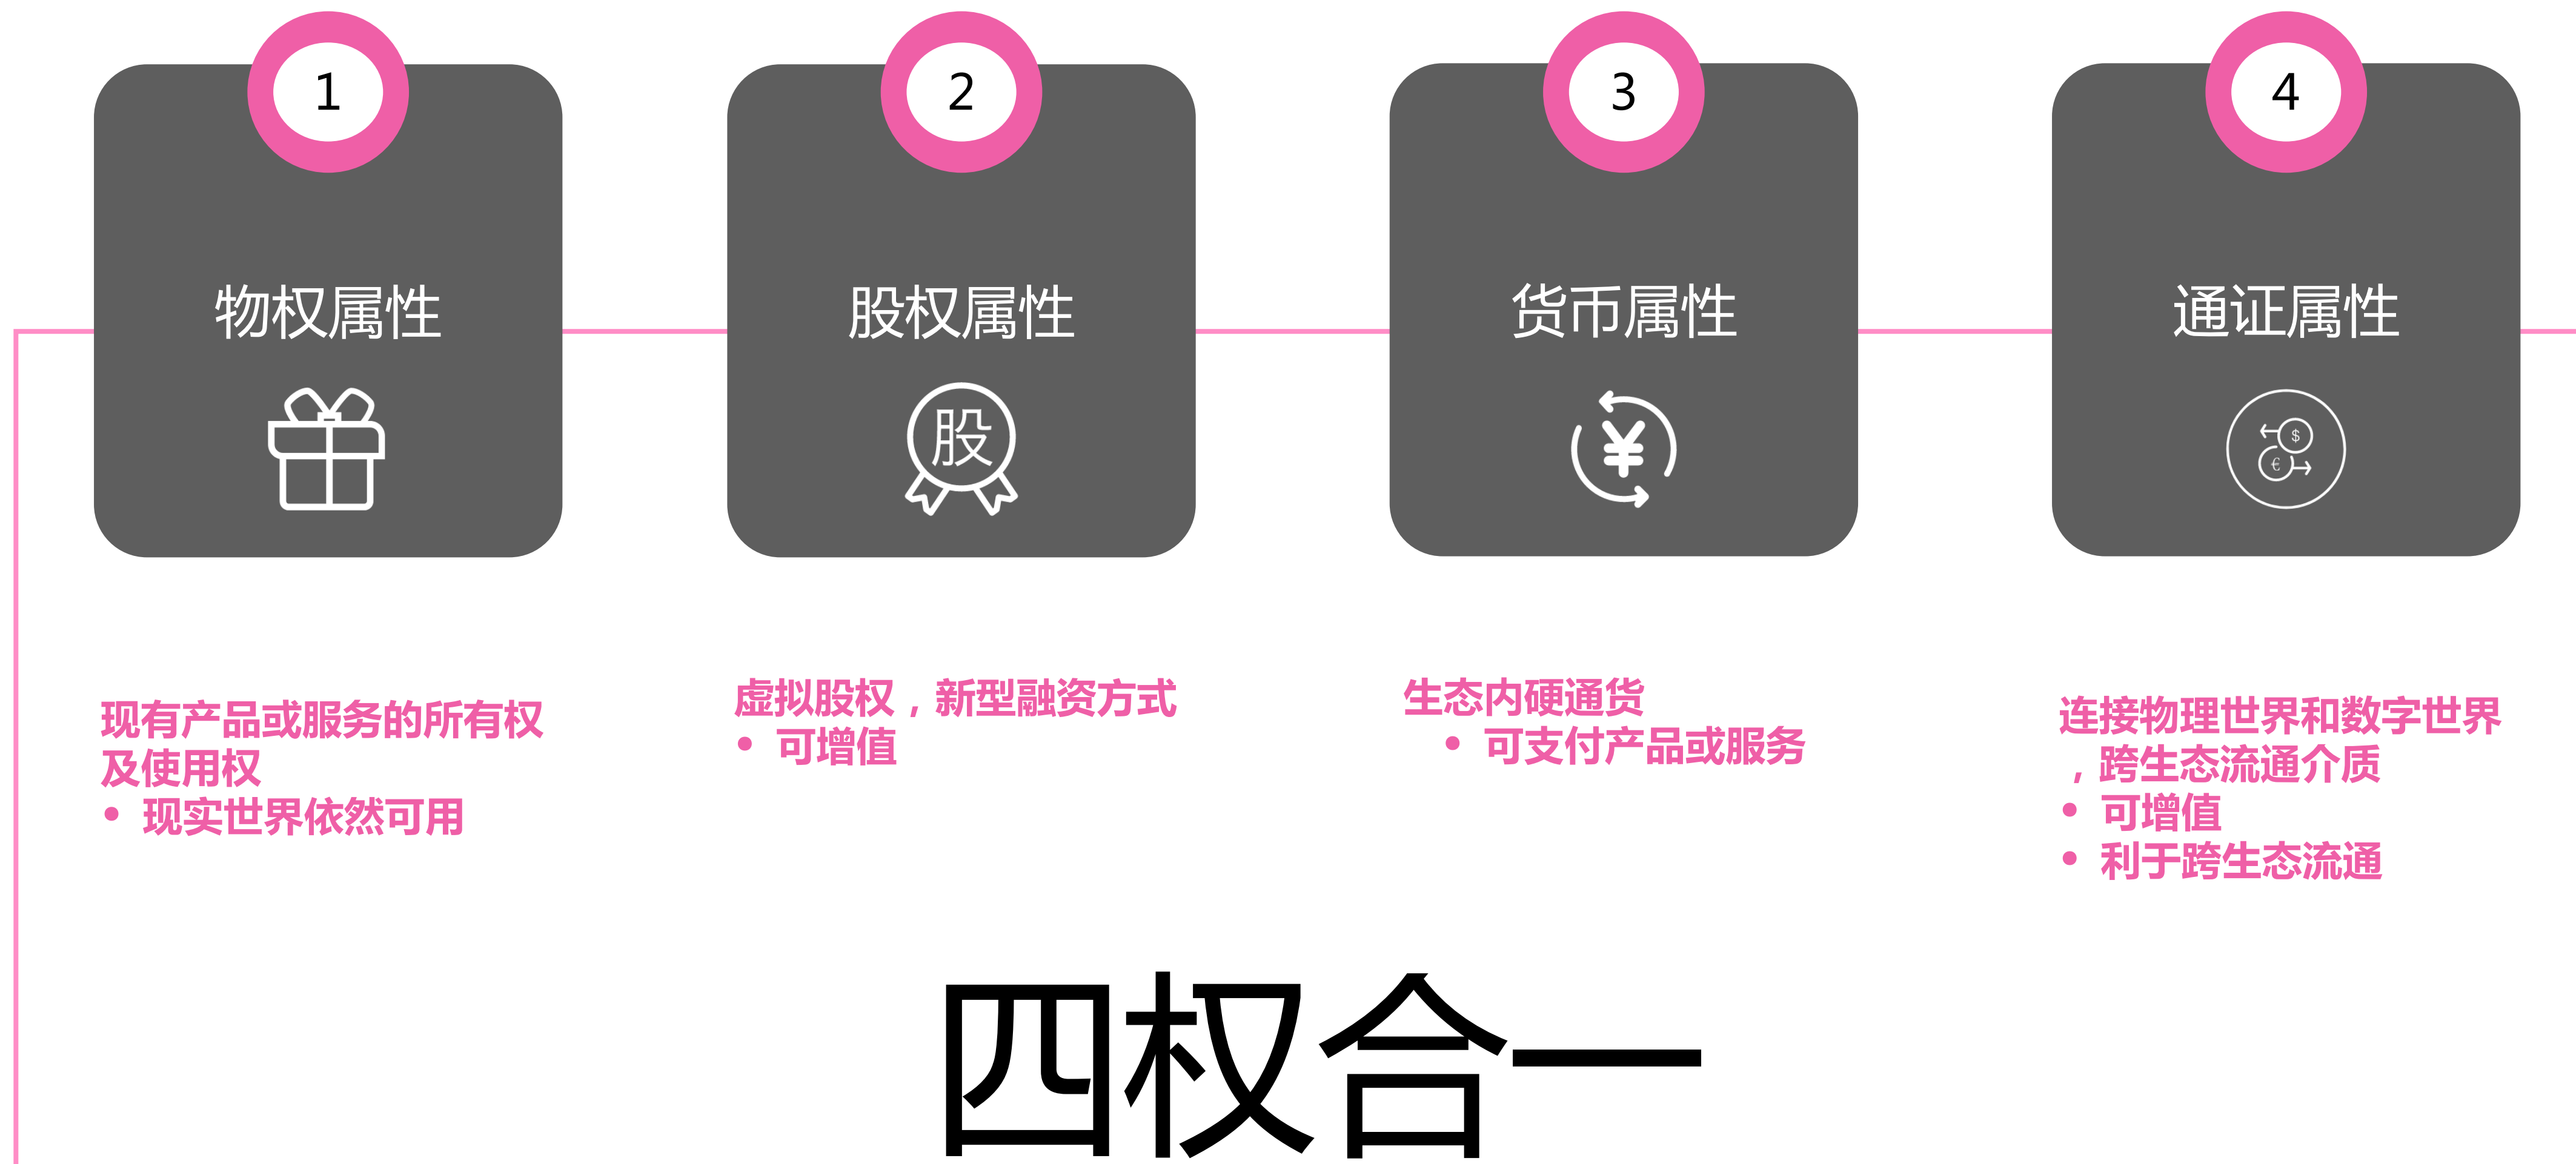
1

物权属性

2

股权属性

股

3

货币属性

¥

4

通证属性

$

€

现有产品或服务的所有权及使用权

• 现实世界依然可用

虚拟股权，新型融资方式

• 可增值

生态内硬通货

• 可支付产品或服务

连接物理世界和数字世界，跨生态流通介质

• 可增值

• 利于跨生态流通

四权合一